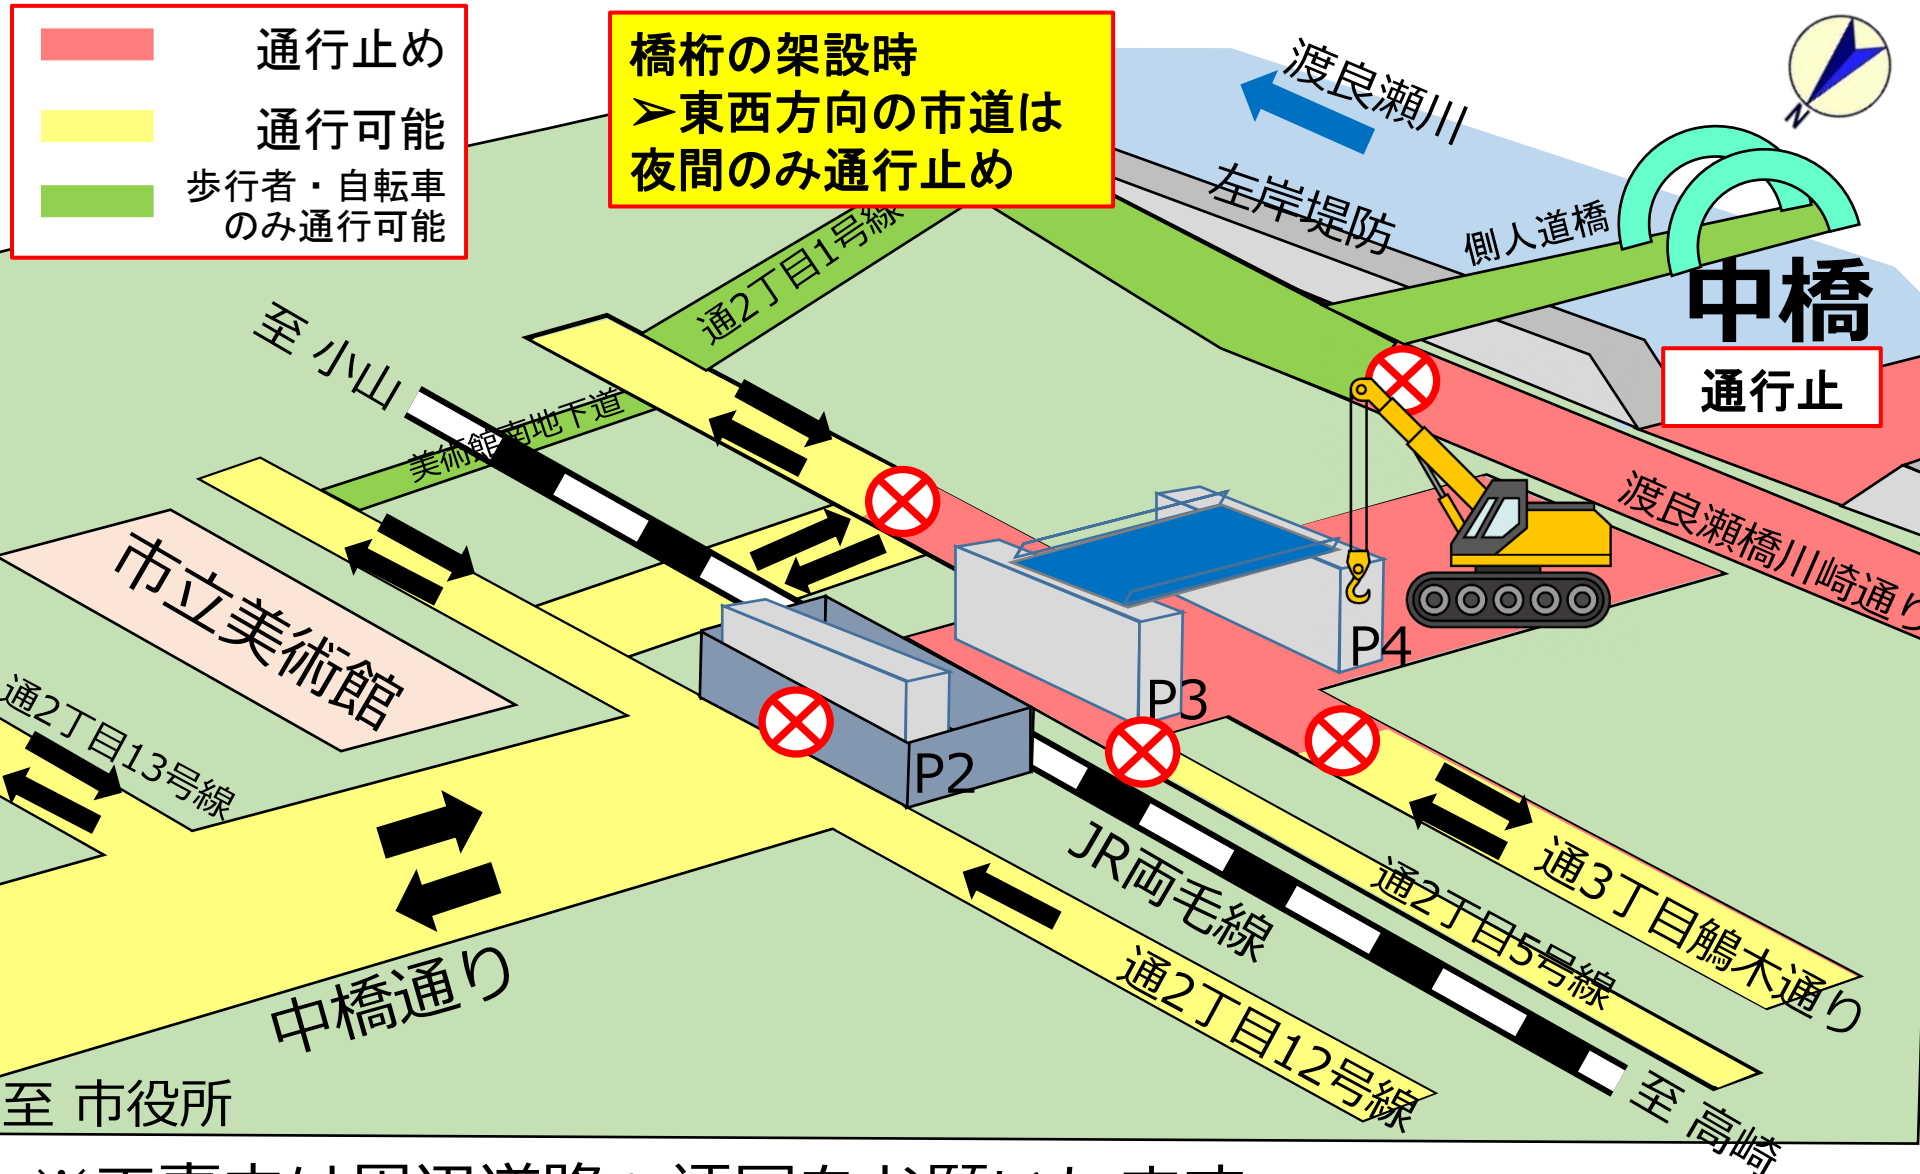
通行止め
通行可能
歩行者・自転車のみ通行可能

橋桁の架設時
➢東西方向の市道は夜間のみ通行止め

渡良瀬川
左岸堤防
側人道橋
中橋
通行止
通2丁目1号線
至 小山
美術館南地下道
市立美術館
渡良瀬橋川崎通り
P4
P3
P2
通2丁目13号線
JR両毛線
通2丁目5号線
通3丁目鵤木通り
通2丁目12号線
中橋通り
至 市役所
至 高崎
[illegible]